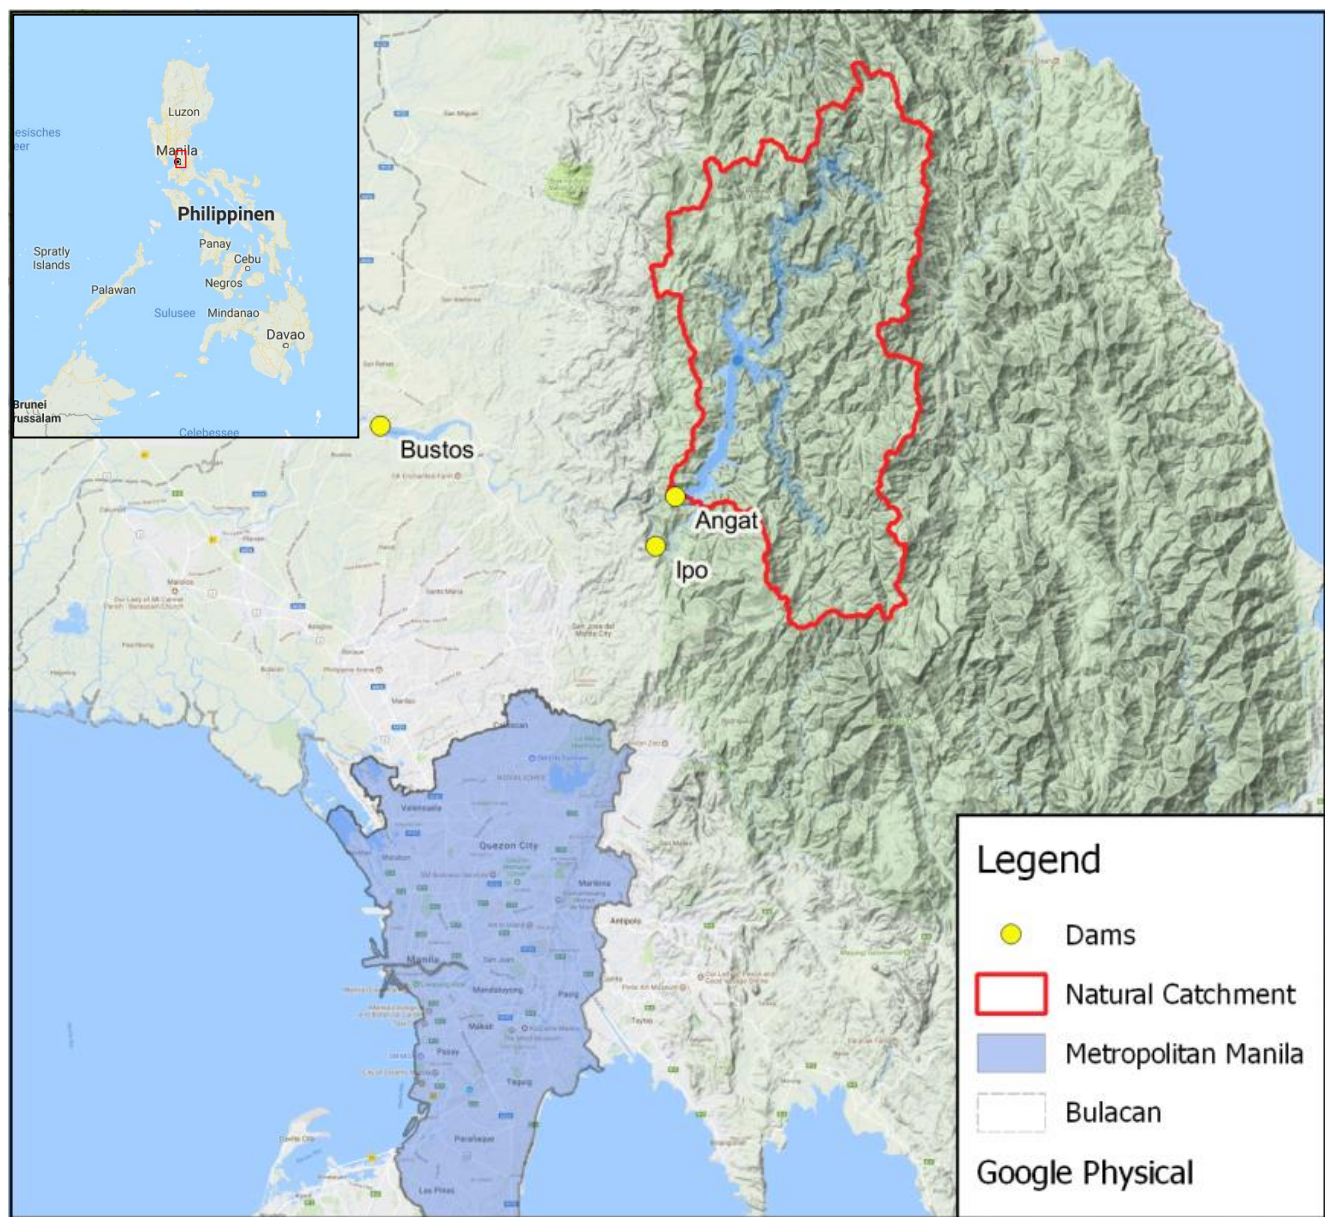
Luzon
esisches
eer
Manila
Philippinen
Panay
Cebu
Spratly Islands
Negros
Palawan
Sulusee
Mindanao
Davao
Brunei
russalam
Celebessee

Bustos
Angat
Ipo

Valenzuela
Quezon City
Marikina
Malabon
Manila
San Juan
Mandaluyong
Pasig
Antipolo
Makati
Pasay
Taguig
Parañaque
Las Piñas

Legend
Dams
Natural Catchment
Metropolitan Manila
Bulacan
Google Physical